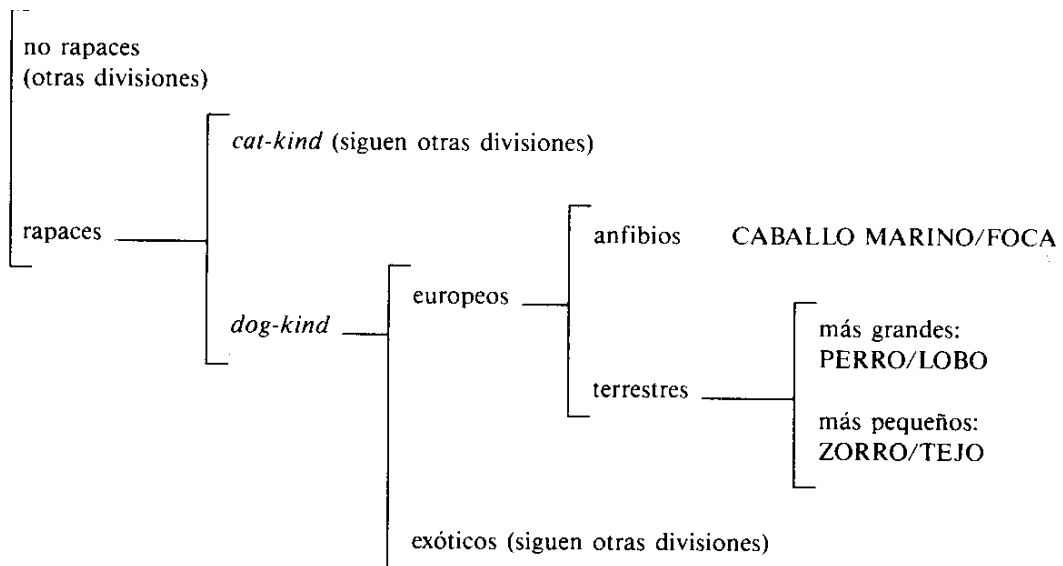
no rapaces
(otras divisiones)

cat-kind (siguen otras divisiones)

rapaces

anfibios CABALLO MARINO/FOCA

europeos

dog-kind

más grandes:
PERRO/LOBO

terrestres

más pequeños:
ZORRO/TEJO

exóticos (siguen otras divisiones)